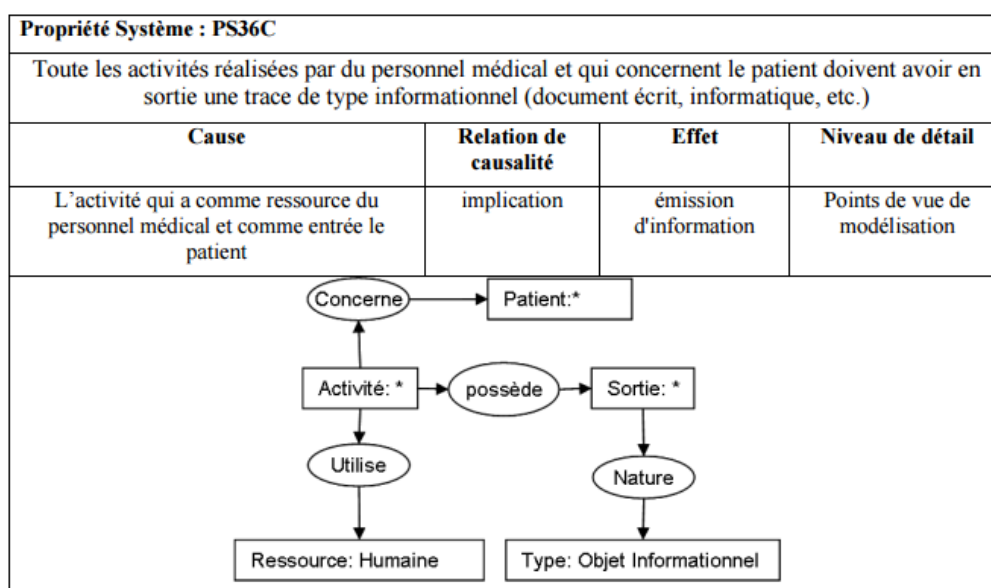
Propriété Système : PS36C

Toute les activités réalisées par du personnel médical et qui concernent le patient doivent avoir en sortie une trace de type informationnel (document écrit, informatique, etc.)

| Cause | Relation de causalité | Effet | Niveau de détail |
|---|---|---|---|
| L'activité qui a comme ressource du personnel médical et comme entrée le patient | implication | émission d'information | Points de vue de modélisation |

Concerne
Patient:*
Activité: *
possède
Sortie: *
Utilise
Nature
Ressource: Humaine
Type: Objet Informationnel